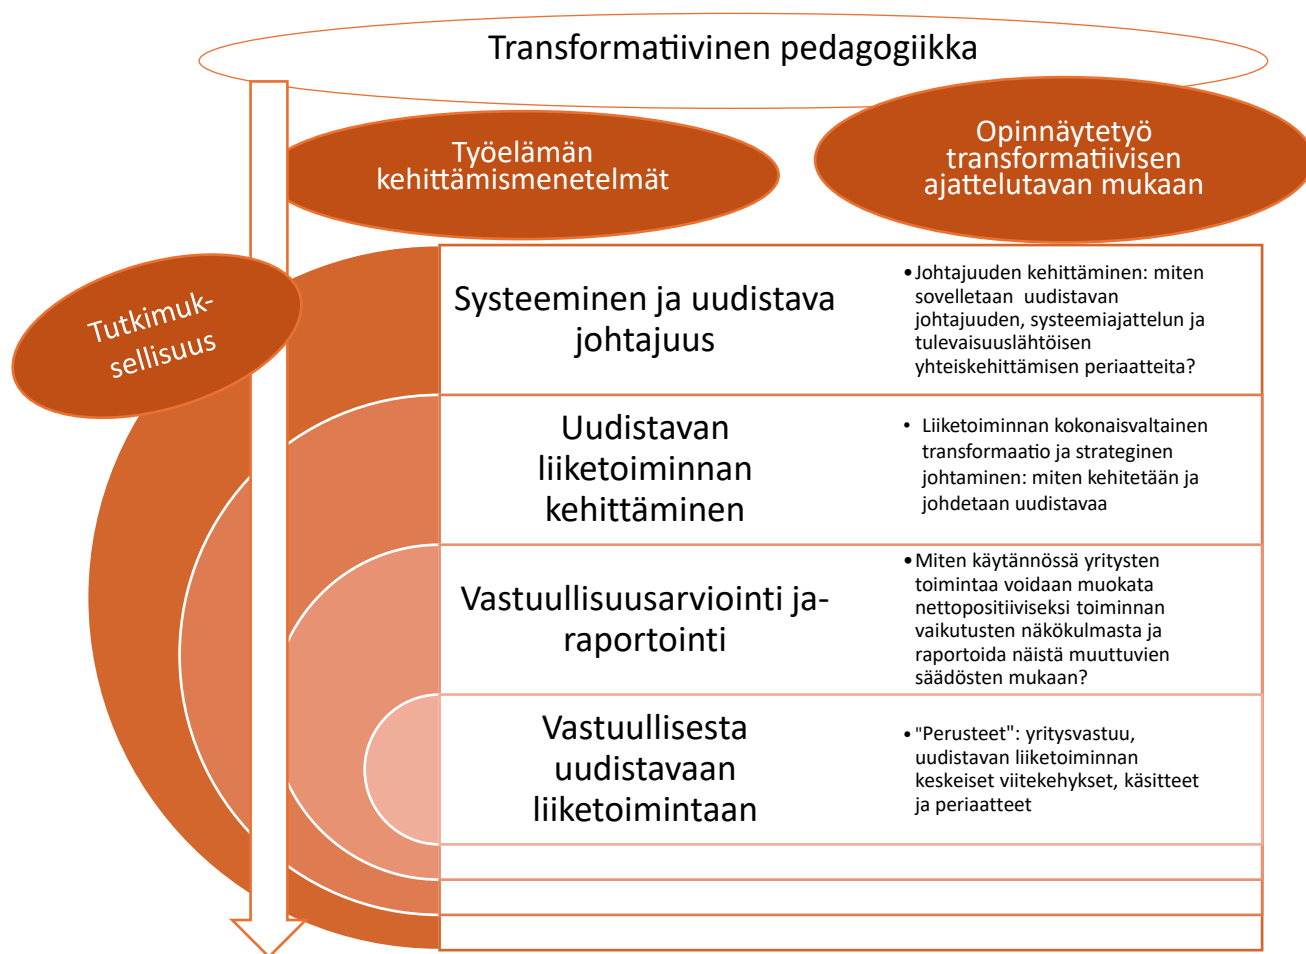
Transformatiivinen pedagogiikka

Työelämän kehittämismenetelmät

Opinnäytetyö transformatiivisen ajattelutavan mukaan

Tutkimuksellisuus

Systeeminen ja uudistava johtajuus

• Johtajuuden kehittäminen: miten sovelletaan uudistavan johtajuuden, systeemiajattelun ja tulevaisuuslähtöisen yhteiskehittämisen periaatteita?

Uudistavan liiketoiminnan kehittäminen

• Liiketoiminnan kokonaisvaltainen transformaatio ja strateginen johtaminen: miten kehitetään ja johdetaan uudistavaa

Vastuullisuusarviointi ja-raportointi

• Miten käytännössä yritysten toimintaa voidaan muokata nettopositiiviseksi toiminnan vaikutusten näkökulmasta ja raportoida näistä muuttuvien säädösten mukaan?

Vastuullisesta uudistavaan liiketoimintaan

• "Perusteet": yritysvastuu, uudistavan liiketoiminnan keskeiset viitekehykset, käsitteet ja periaatteet